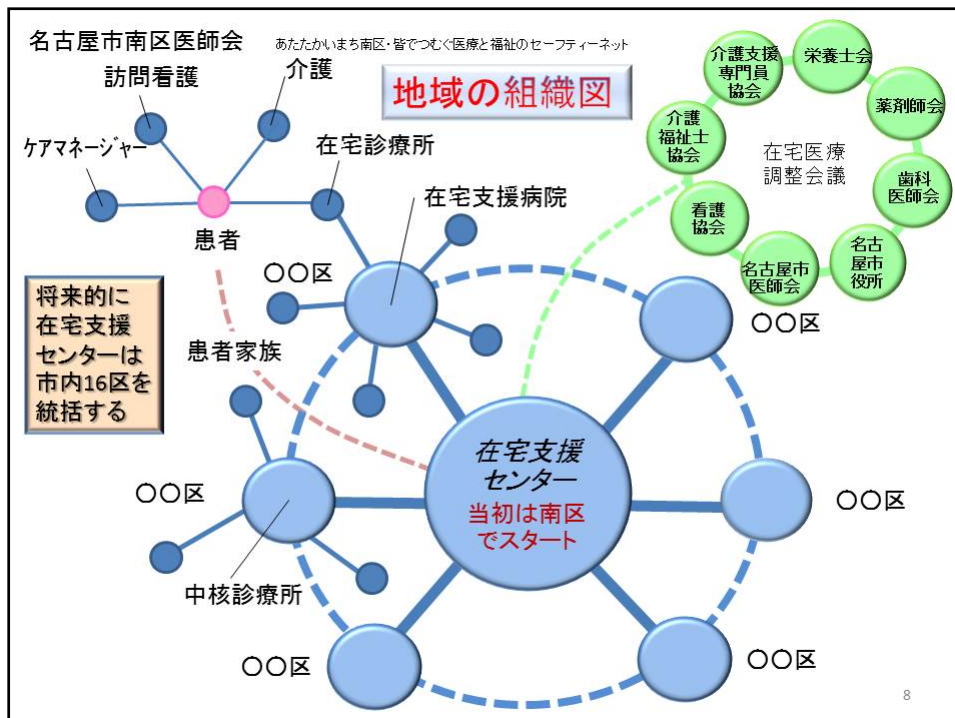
名古屋市南区医師会

あたたかいまち南区・皆でつむぐ医療と福祉のセーフティーネット

地域の組織図

訪問看護

介護

ケアマネージャー

在宅診療所

患者

在宅支援病院

介護支援専門員協会

栄養士会

介護福祉士協会

薬剤師会

在宅医療調整会議

歯科医師会

看護協会

名古屋市医師会

名古屋市役所

〇〇区

将来的に在宅支援センターは市内16区を統括する

患者家族

〇〇区

在宅支援センター

当初は南区でスタート

〇〇区

〇〇区

中核診療所

〇〇区

〇〇区

8